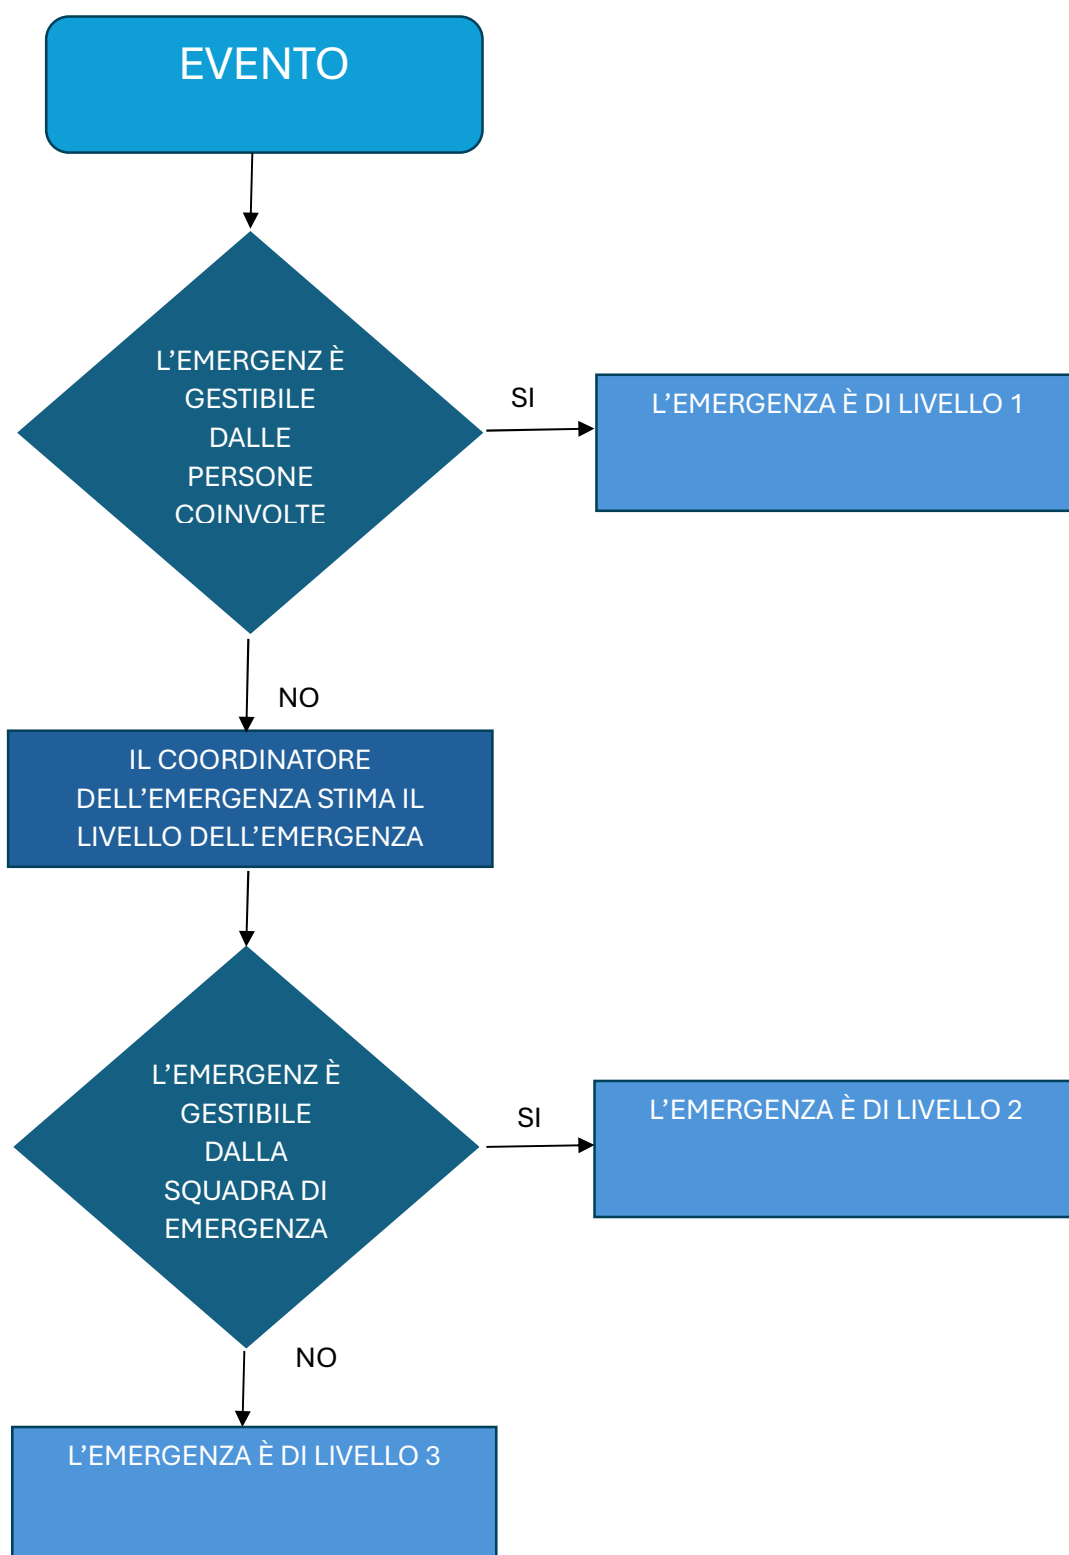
EVENTO

L’EMERGENZ È GESTIBILE DALLE PERSONE COINVOLTE

SI

L’EMERGENZA È DI LIVELLO 1

NO

IL COORDINATORE DELL’EMERGENZA STIMA IL LIVELLO DELL’EMERGENZA

L’EMERGENZ È GESTIBILE DALLA SQUADRA DI EMERGENZA

SI

L’EMERGENZA È DI LIVELLO 2

NO

L’EMERGENZA È DI LIVELLO 3